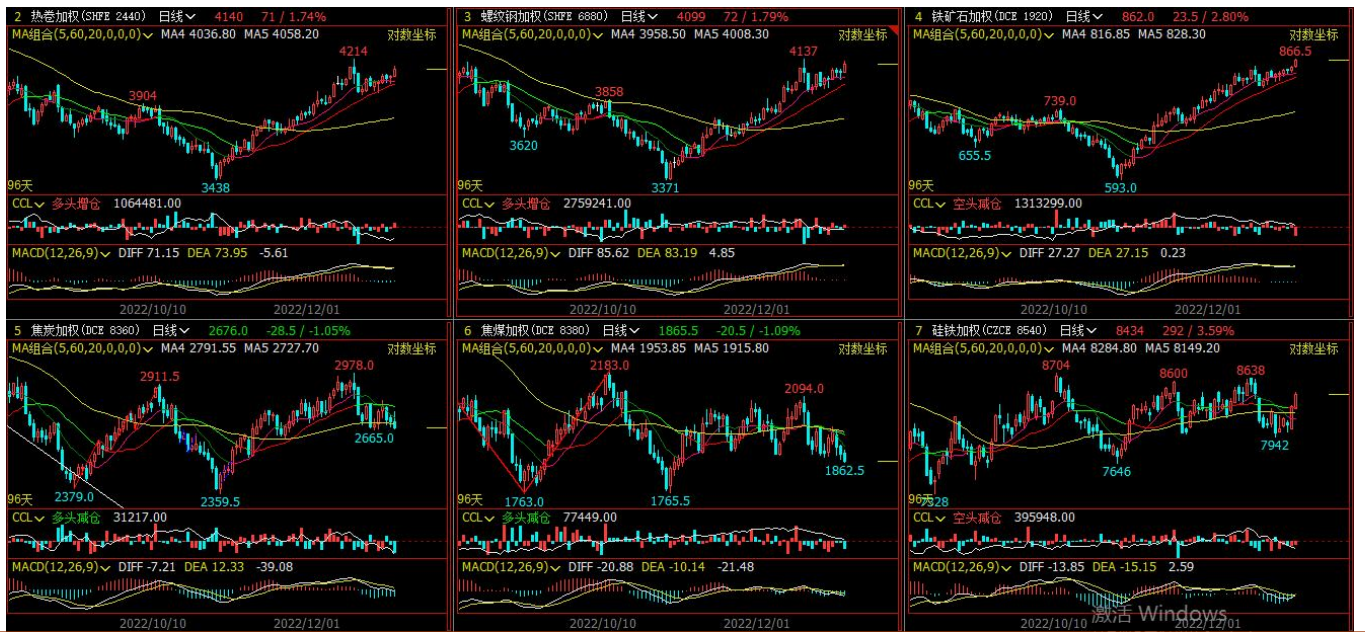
2 热卷加权(SHFE 2440) 日线 4140 71 / 1.74%
MA组合(5,60,20,0,0,0) MA4 4036.80 MA5 4058.20 对数坐标
4214
3904
3438
96天
CCL 多头增仓 1064481.00
MACD(12,26,9) DIFF 71.15 DEA 73.95 -5.61
2022/10/10 2022/12/01

3 螺纹钢加权(SHFE 6880) 日线 4099 72 / 1.79%
MA组合(5,60,20,0,0,0) MA4 3958.50 MA5 4008.30 对数坐标
4137
3858
3620
3371
96天
CCL 多头增仓 2759241.00
MACD(12,26,9) DIFF 85.62 DEA 83.19 4.85
2022/10/10 2022/12/01

4 铁矿石加权(DCE 1920) 日线 862.0 23.5 / 2.80%
MA组合(5,60,20,0,0,0) MA4 816.85 MA5 828.30 对数坐标
866.5
739.0
655.5
593.0
96天
CCL 空头减仓 1313299.00
MACD(12,26,9) DIFF 27.27 DEA 27.15 0.23
2022/10/10 2022/12/01

5 焦炭加权(DCE 8360) 日线 2676.0 -28.5 / -1.05%
MA组合(5,60,20,0,0,0) MA4 2791.55 MA5 2727.70 对数坐标
2978.0
2911.5
2665.0
2379.0
2359.5
96天
CCL 多头减仓 31217.00
MACD(12,26,9) DIFF -7.21 DEA 12.33 -39.08
2022/10/10 2022/12/01

6 焦煤加权(DCE 8380) 日线 1865.5 -20.5 / -1.09%
MA组合(5,60,20,0,0,0) MA4 1953.85 MA5 1915.80 对数坐标
2183.0
2094.0
1862.5
1763.0
1765.5
96天
CCL 多头减仓 77449.00
MACD(12,26,9) DIFF -20.88 DEA -10.14 -21.48
2022/10/10 2022/12/01

7 硅铁加权(CZCE 8540) 日线 8434 292 / 3.59%
MA组合(5,60,20,0,0,0) MA4 8284.80 MA5 8149.20 对数坐标
8704
8600
8638
7646
7942
96天
7328
CCL 空头减仓 395948.00
MACD(12,26,9) DIFF -13.85 DEA -15.15 2.59
2022/10/10 2022/12/01
激活 Windows